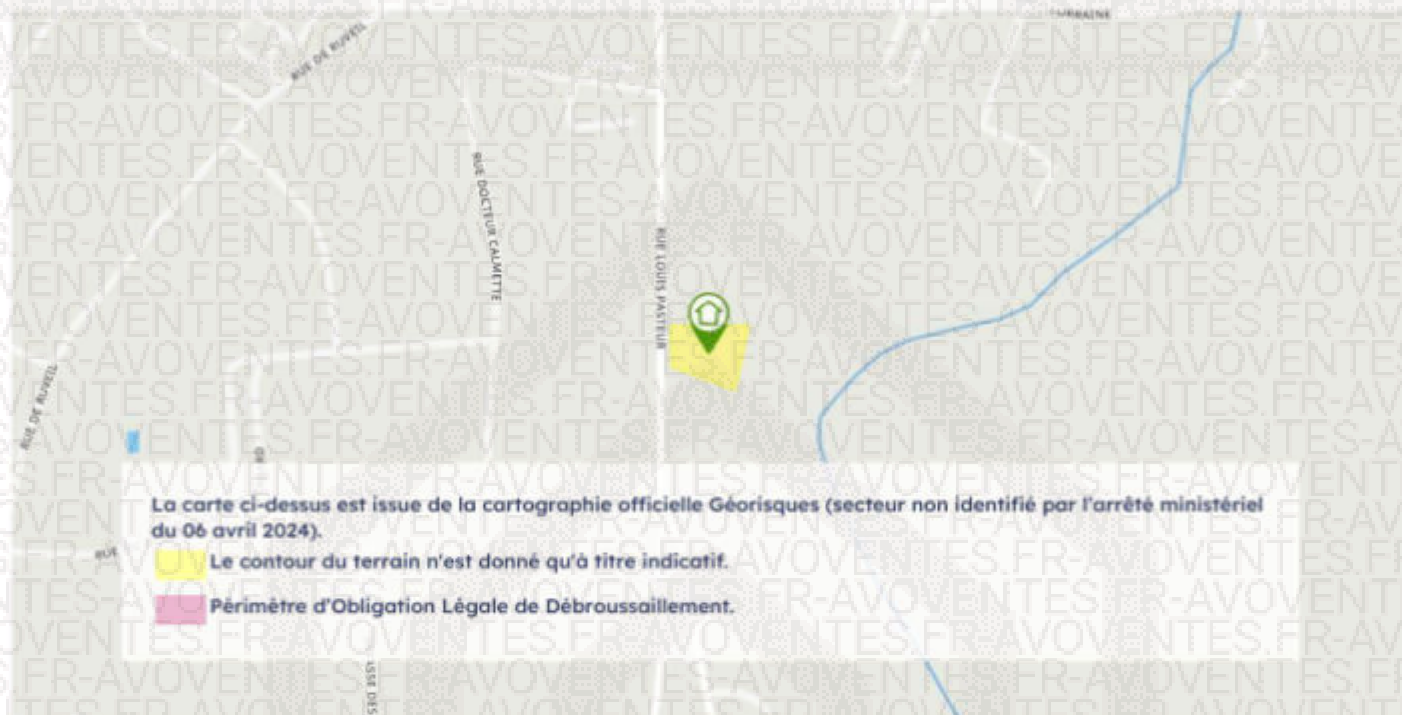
RUE DE RUVEL
RUE DOCTEUR CALMETTE
RUE LOUIS PASTEUR
RUE DE RUVEL
RUE
LORRAINE

La carte ci-dessus est issue de la cartographie officielle Géorisques (secteur non identifié par l'arrêté ministériel du 06 avril 2024).

Le contour du terrain n'est donné qu'à titre indicatif.

Périmètre d'Obligation Légale de Débroussaillement.

FR-AVOVENTES.FR-AVOVENTES.FR-AVOVENTES.FR-AVOVENTES